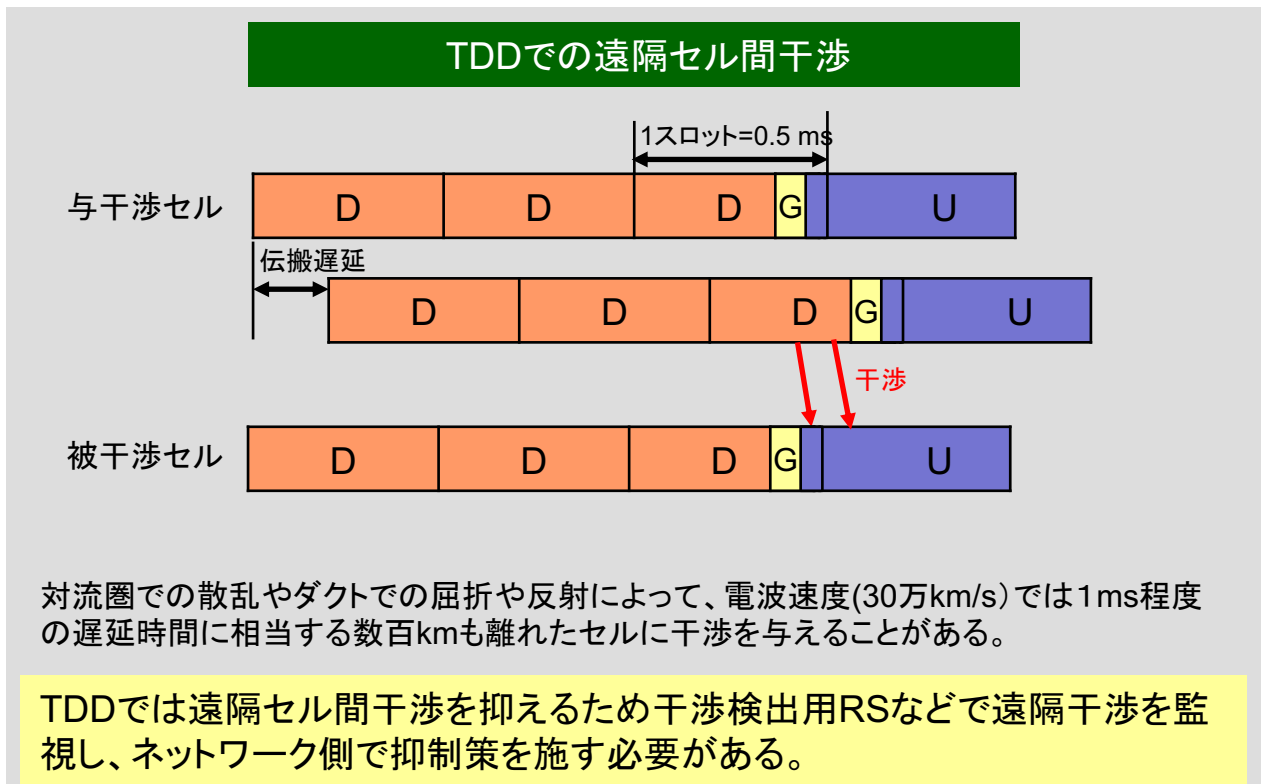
TDDでの遠隔セル間干渉

1スロット=0.5 ms

与干渉セル

| D | D | D | G | | U |
|---|---|---|---|---|---|

伝搬遅延

| D | D | D | G | | U |
|---|---|---|---|---|---|

干渉

被干渉セル

| D | D | D | G | | U |
|---|---|---|---|---|---|

対流圏での散乱やダクトでの屈折や反射によって、電波速度(30万km/s)では1ms程度の遅延時間に相当する数百kmも離れたセルに干渉を与えることがある。

TDDでは遠隔セル間干渉を抑えるため干渉検出用RSなどで遠隔干渉を監視し、ネットワーク側で抑制策を施す必要がある。